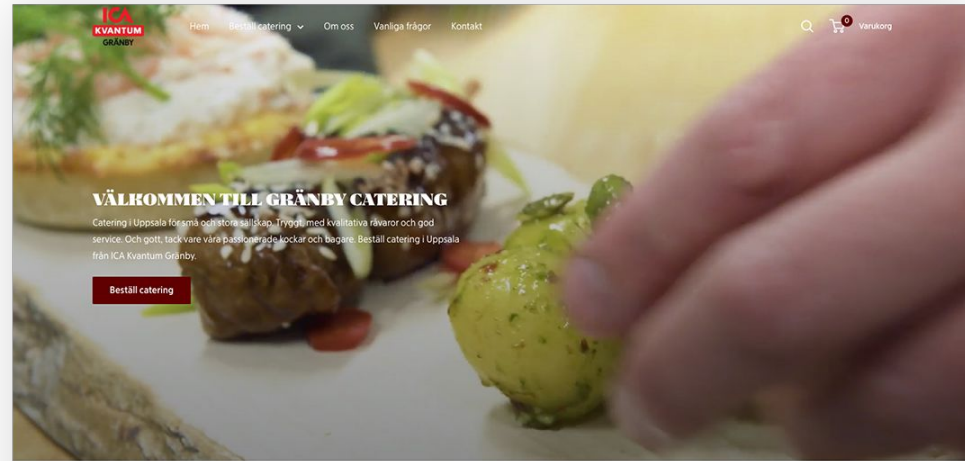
ICA KVANTUM GRÄNBY

Hem Beställ catering Om oss Vanliga frågor Kontakt

0 Varukorg

VÄLKOMMEN TILL GRÄNBY CATERING

Catering i Uppsala för små och stora sällskap. Tryggt, med kvalitativa råvaror och god service. Och gott, tack vare våra passionerade kockar och bagare. Beställ catering i Uppsala från ICA Kvantum Gränby.

Beställ catering